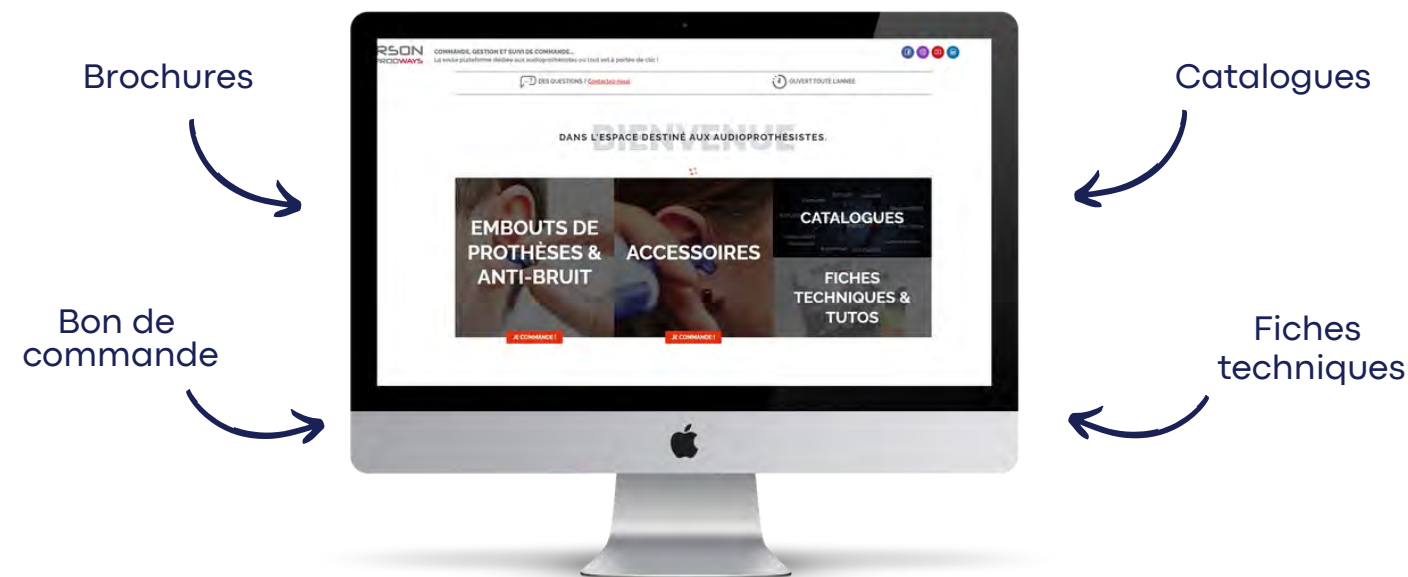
Brochures

Catalogues

Bon de commande

Fiches techniques

RSON
PRODWAYS

COMMANDE, GESTION ET SUIVI DE COMMANDE...
La seule plateforme dédiée aux audioprothésistes où tout est à portée de clic !

DES QUESTIONS ? Contactez-nous

OUVERT TOUTE L'ANNÉE

BIENVENUE
DANS L'ESPACE DESTINÉ AUX AUDIOPROTHÉSISTES.

EMBOUTS DE PROTHÈSES & ANTI-BRUIT

JE COMMANDE !

ACCESSOIRES

JE COMMANDE !

CATALOGUES

FICHES TECHNIQUES & TUTOS